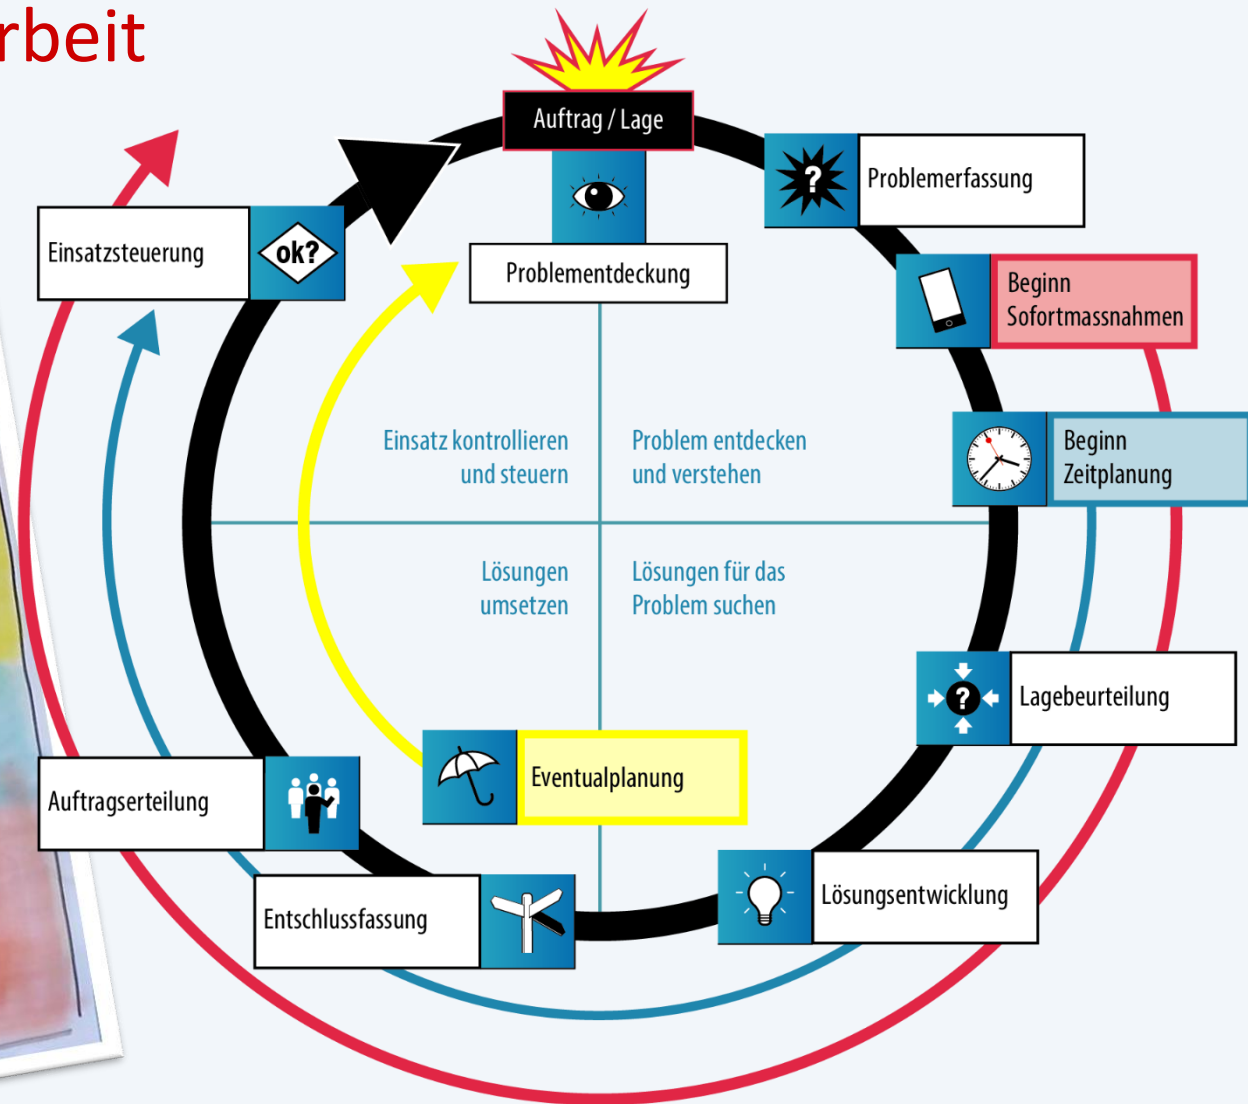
rbeit

Auftrag / Lage

Problemerfassung

Beginn Sofortmassnahmen

Beginn Zeitplanung

Lagebeurteilung

Lösungsentwicklung

Entschlussfassung

Auftragserteilung

Einsatzsteuerung

ok?

Problementdeckung

Einsatz kontrollieren und steuern

Problem entdecken und verstehen

Lösungen umsetzen

Lösungen für das Problem suchen

Eventualplanung